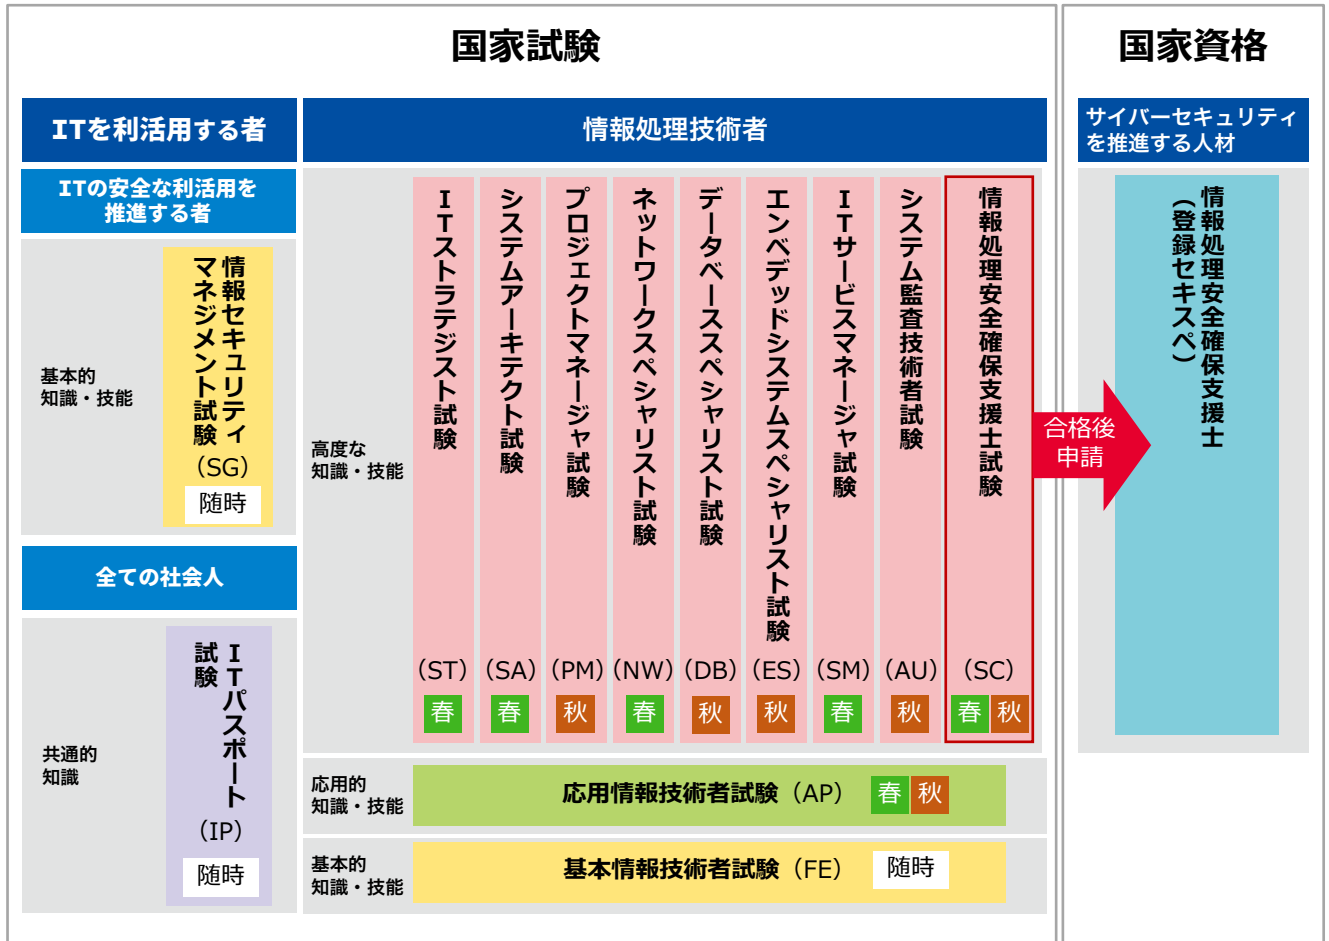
国家試験

国家資格

ITを利活用する者

情報処理技術者

サイバーセキュリティを推進する人材

ITの安全な利活用を推進する者

基本的知識・技能

情報セキュリティマネジメント試験（SG）

随時

全ての社会人

共通的知識

ITパスポート試験（IP）

随時

高度な知識・技能

ITストラテジスト試験（ST）春

システムアーキテクト試験（SA）春

プロジェクトマネージャ試験（PM）秋

ネットワークスペシャリスト試験（NW）春

データベーススペシャリスト試験（DB）秋

エンベデッドシステムスペシャリスト試験（ES）秋

ITサービスマネージャ試験（SM）春

システム監査技術者試験（AU）秋

情報処理安全確保支援士試験（SC）春 秋

合格後申請

情報処理安全確保支援士（登録セキスペ）

応用的知識・技能

応用情報技術者試験（AP） 春 秋

基本的知識・技能

基本情報技術者試験（FE） 随時